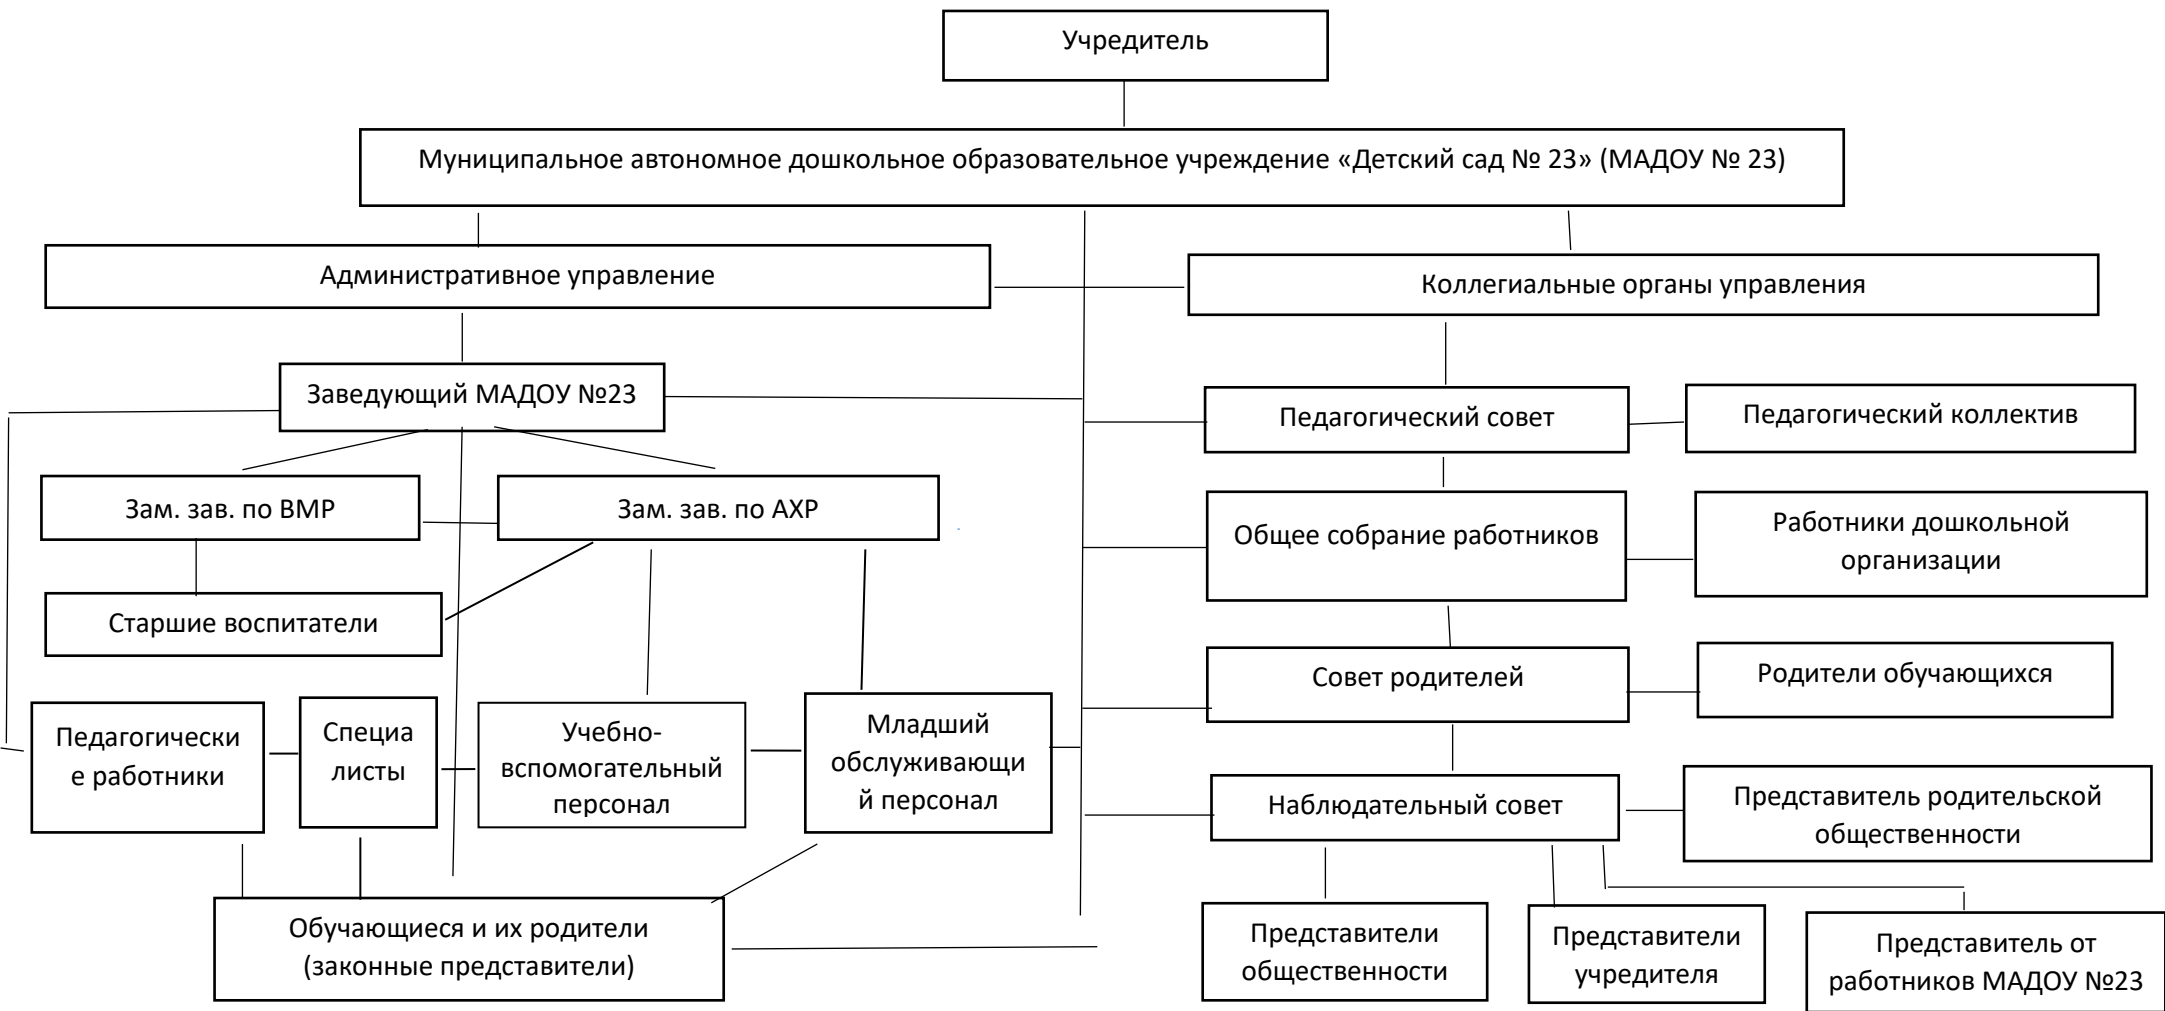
Учредитель

Муниципальное автономное дошкольное образовательное учреждение «Детский сад № 23» (МАДОУ № 23)

Административное управление

Коллегиальные органы управления

Заведующий МАДОУ №23

Педагогический совет

Педагогический коллектив

Зам. зав. по ВМР

Зам. зав. по АХР

Общее собрание работников

Работники дошкольной организации

Старшие воспитатели

Совет родителей

Родители обучающихся

Педагогические работники

Специалисты

Учебно-вспомогательный персонал

Младший обслуживающий персонал

Наблюдательный совет

Представитель родительской общественности

Обучающиеся и их родители (законные представители)

Представители общественности

Представители учредителя

Представитель от работников МАДОУ №23